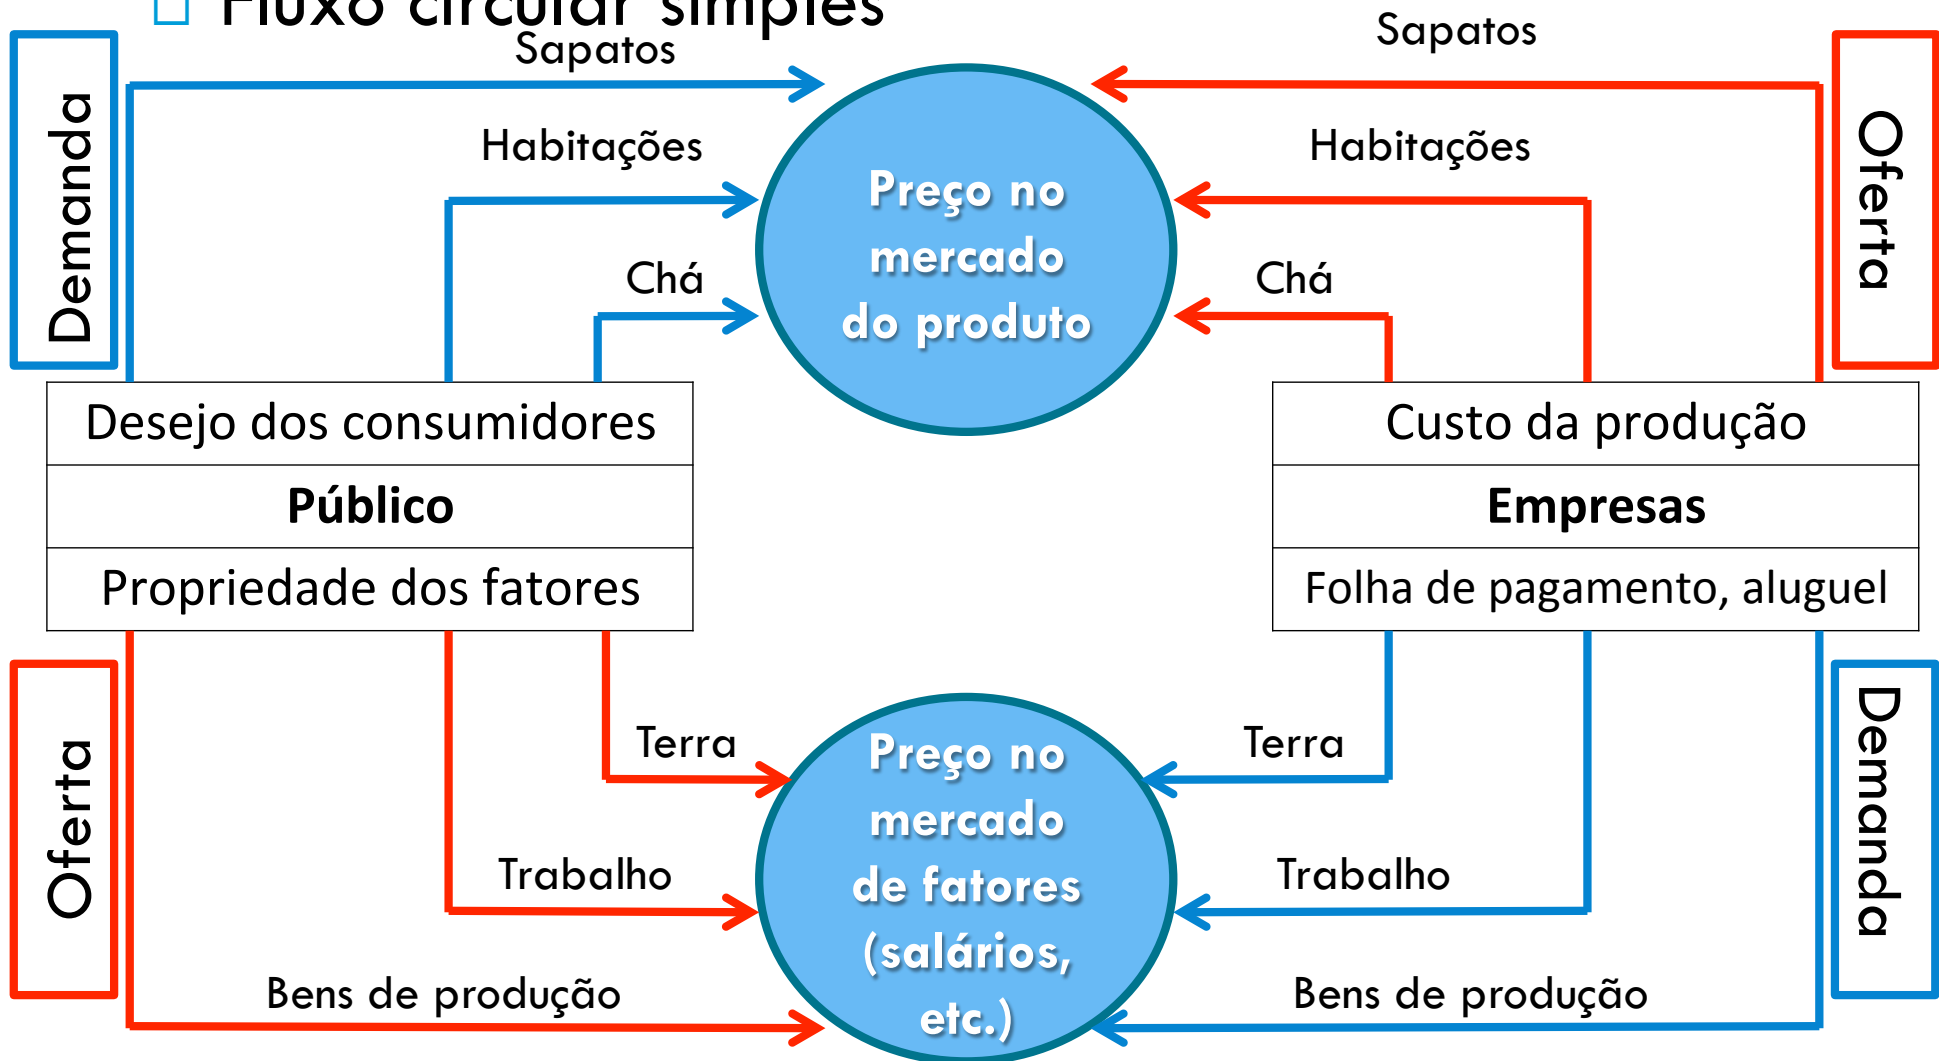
Fluxo circular simples

Demanda

Sapatos

Habitações

Chá

Preço no mercado do produto

Sapatos

Habitações

Chá

Oferta

Desejo dos consumidores

Público

Propriedade dos fatores

Custo da produção

Empresas

Folha de pagamento, aluguel

Oferta

Terra

Trabalho

Bens de produção

Preço no mercado de fatores (salários, etc.)

Terra

Trabalho

Bens de produção

Demanda